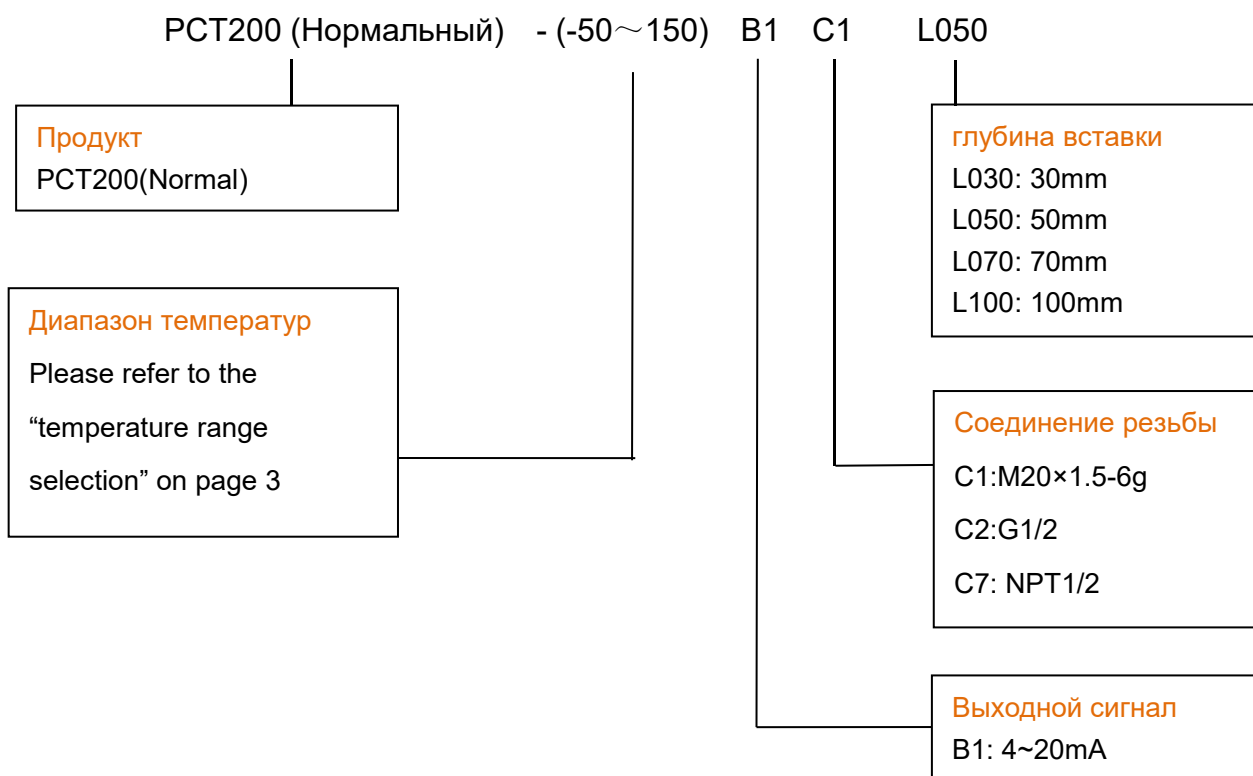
PCT200 (Нормальный) - (-50～150) B1 C1 L050

Продукт
PCT200(Normal)

Диапазон температур
Please refer to the “temperature range selection” on page 3

глубина вставки
L030: 30mm
L050: 50mm
L070: 70mm
L100: 100mm

Соединение резьбы
C1:M20×1.5-6g
C2:G1/2
C7: NPT1/2

Выходной сигнал
B1: 4~20mA